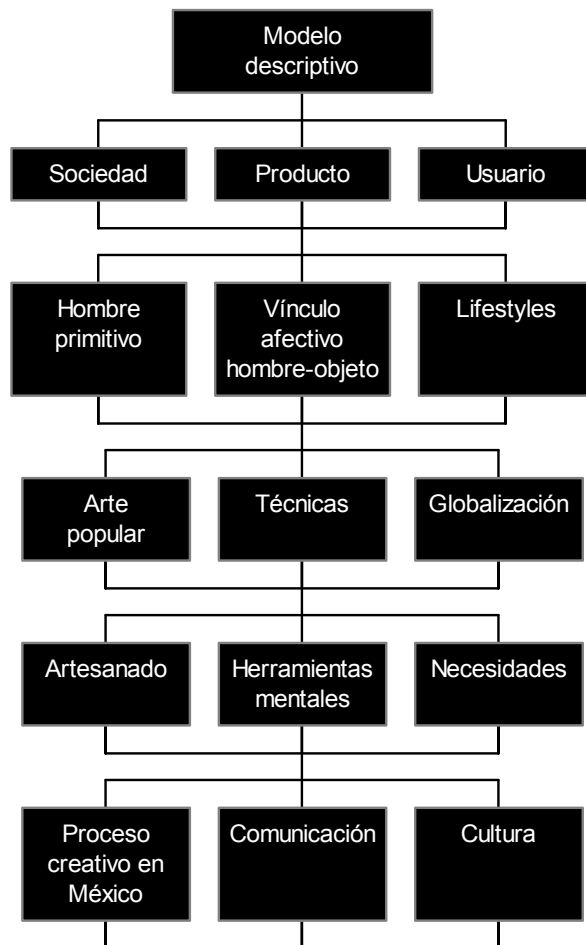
Modelo descriptivo

Sociedad

Producto

Usuario

Hombre primitivo

Vínculo afectivo hombre-objeto

Lifestyles

Arte popular

Técnicas

Globalización

Artesanado

Herramientas mentales

Necesidades

Proceso creativo en México

Comunicación

Cultura